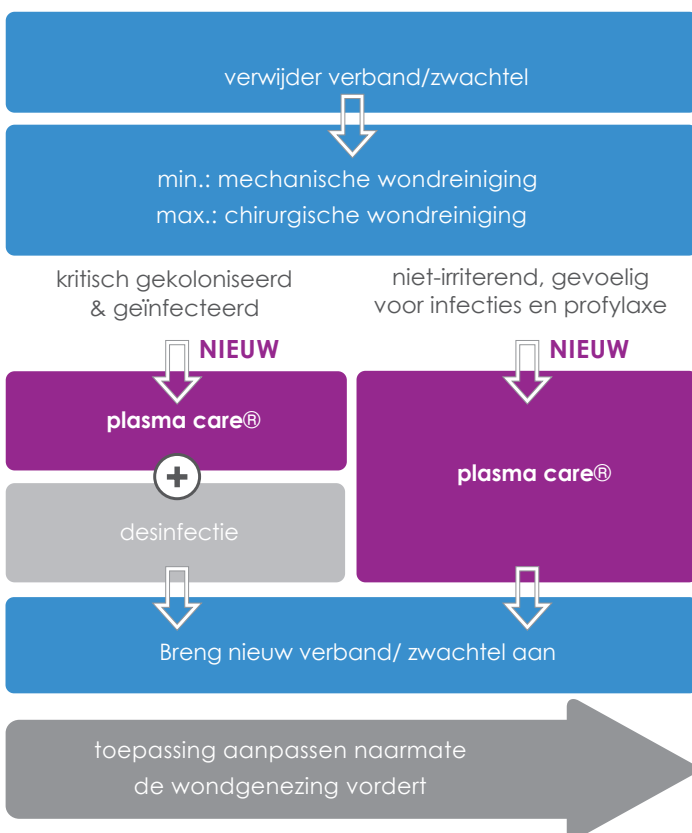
verwijder verband/zwachtel

min.: mechanische wondreiniging
max.: chirurgische wondreiniging

kritisch gekoloniseerd & geïnfecteerd

niet-irriterend, gevoelig voor infecties en profylaxe

NIEUW

NIEUW

plasma care®

+

desinfectie

plasma care®

Breng nieuw verband/ zwachtel aan

toepassing aanpassen naarmate de wondgenezing vordert